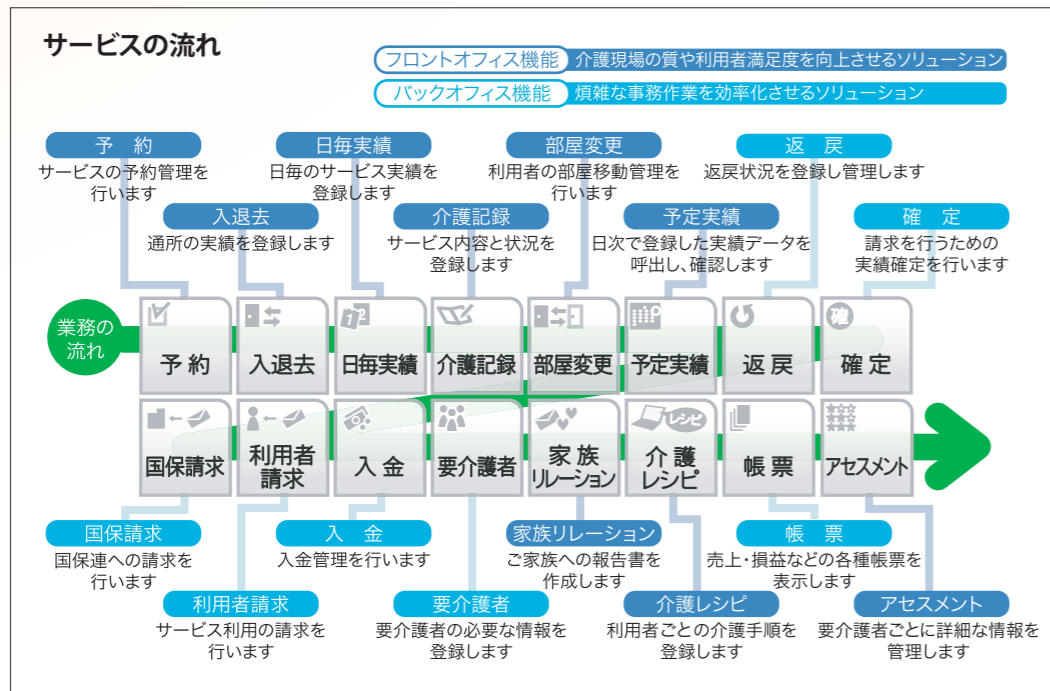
サービスの流れ

フロントオフィス機能　介護現場の質や利用者満足度を向上させるソリューション
バックオフィス機能　煩雑な事務作業を効率化させるソリューション

予　約
サービスの予約管理を行います

日毎実績
日毎のサービス実績を登録します

部屋変更
利用者の部屋移動管理を行います

返　戻
返戻状況を登録し管理します

入退去
通所の実績を登録します

介護記録
サービス内容と状況を登録します

予定実績
日次で登録した実績データを呼出し、確認します

確　定
請求を行うための実績確定を行います

業務の流れ

予 約
入退去
日毎実績
介護記録
部屋変更
予定実績
返 戻
確 定

国保請求
利用者請求
入 金
要介護者
家 族 リレーション
介 護 レシピ
帳 票
アセスメント

国保請求
国保連への請求を行います

入　金
入金管理を行います

家族リレーション
ご家族への報告書を作成します

帳　票
売上・損益などの各種帳票を表示します

利用者請求
サービス利用の請求を行います

要介護者
要介護者の必要な情報を登録します

介護レシピ
利用者ごとの介護手順を登録します

アセスメント
要介護者ごとに詳細な情報を管理します